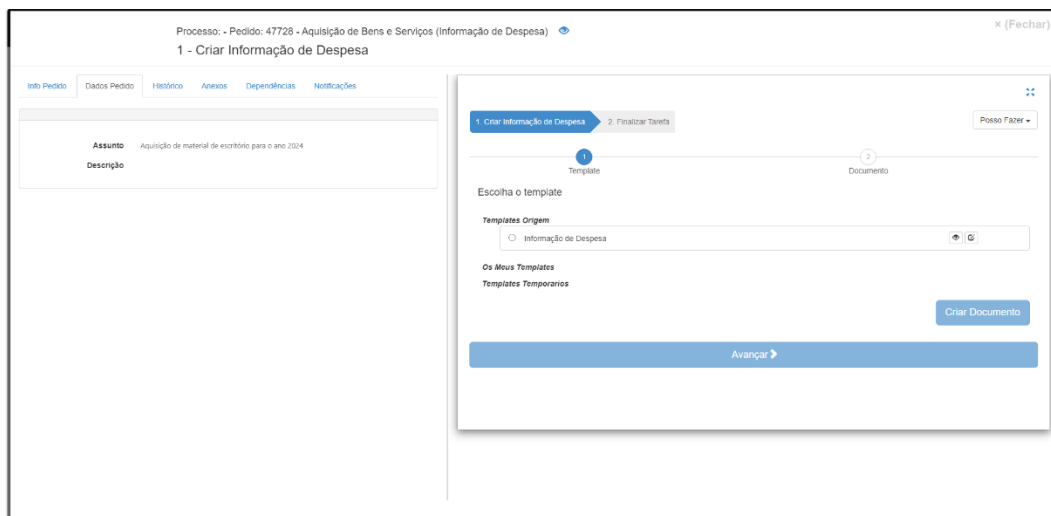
Processo: - Pedido: 47728 - Aquisição de Bens e Serviços (Informação de Despesa)

1 - Criar Informação de Despesa

× (Fechar)

Info Pedido Dados Pedido Histórico Anexos Dependências Notificações

Assunto Aquisição de material de escritório para o ano 2024

Descrição

1. Criar Informação de Despesa 2. Finalizar Tarefa

Posso Fazer

1 Template

2 Documento

Escolha o template

Templates Origem

Informação de Despesa

Os Meus Templates

Templates Temporarios

Criar Documento

Avançar